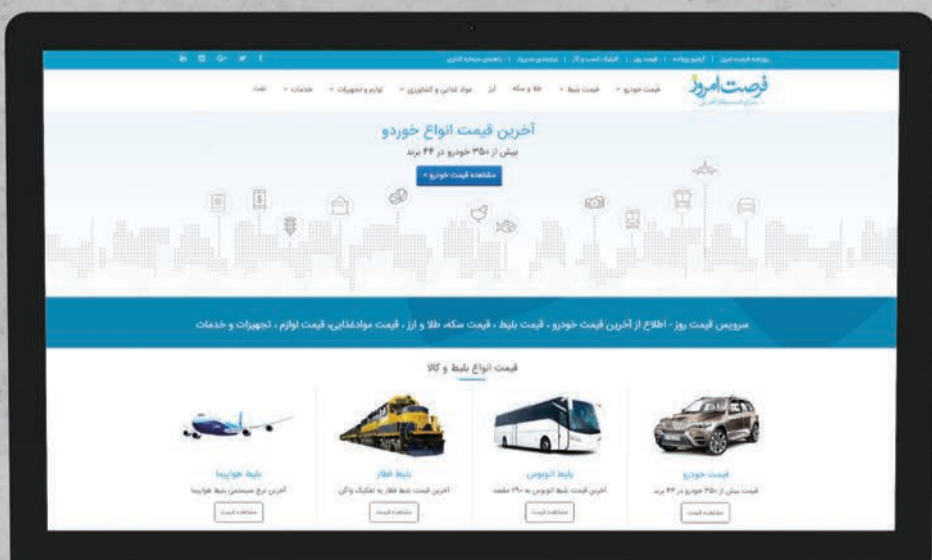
روزنامه فرصت امروز | آرشیو روزنامه | قیمت روز | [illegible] | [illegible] | راهنمای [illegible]

فرصت امروز

قیمت خودرو | قیمت بلیط | طلا و سکه | ارز | مواد غذایی و کشاورزی | لوازم و تجهیزات | خدمات | نفت

آخرین قیمت انواع خودرو

بیش از ۳۵۰ خودرو در ۴۴ برند

مشاهده قیمت خودرو

سرویس قیمت روز - اطلاع از آخرین قیمت خودرو ، قیمت بلیط ، قیمت سکه، طلا و ارز ، قیمت موادغذایی، قیمت لوازم ، تجهیزات و خدمات

قیمت انواع بلیط و کالا

قیمت خودرو
قیمت بیش از ۳۵۰ خودرو در ۴۴ برند
مشاهده قیمت

بلیط اتوبوس
آخرین قیمت بلیط اتوبوس به ۲۹۰ مقصد
مشاهده قیمت

بلیط قطار
آخرین قیمت بلیط قطار به تفکیک واگن
مشاهده قیمت

بلیط هواپیما
آخرین نرخ سیستمی بلیط هواپیما
مشاهده قیمت